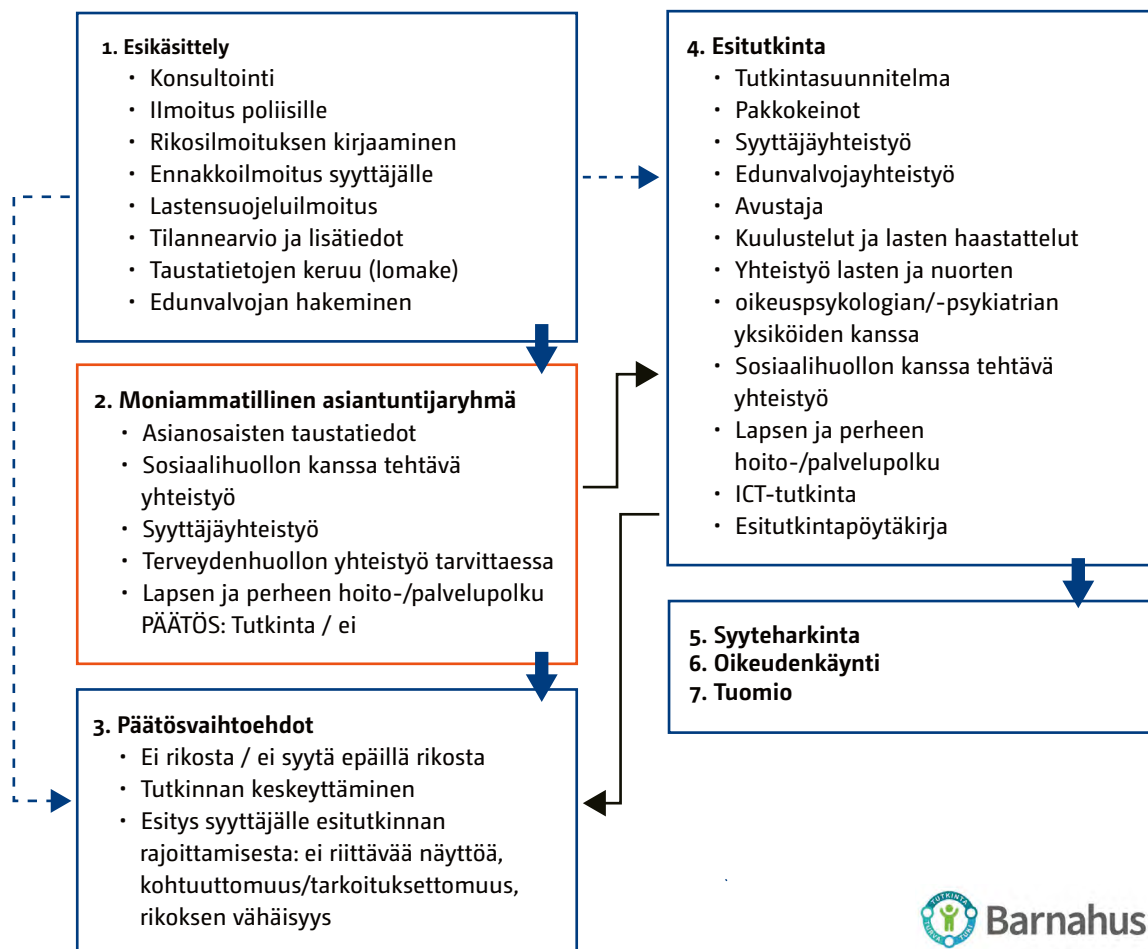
1. Esikäsittely
- Konsultointi
- Ilmoitus poliisille
- Rikosilmoituksen kirjaaminen
- Ennakkoilmoitus syyttäjälle
- Lastensuojeluilmoitus
- Tilannearvio ja lisätiedot
- Taustatietojen keruu (lomake)
- Edunvalvojan hakeminen

2. Moniammatillinen asiantuntijaryhmä
- Asianosaisten taustatiedot
- Sosiaalihuollon kanssa tehtävä yhteistyö
- Syyttäjäyhteistyö
- Terveydenhuollon yhteistyö tarvittaessa
- Lapsen ja perheen hoito-/palvelupolku
PÄÄTÖS: Tutkinta / ei

3. Päätösvaihtoehdot
- Ei rikosta / ei syytä epäillä rikosta
- Tutkinnan keskeyttäminen
- Esitys syyttäjälle esitutkinnan rajoittamisesta: ei riittävää näyttöä, kohtuuttomuus/tarkoituksettomuus, rikoksen vähäisyys

4. Esitutkinta
- Tutkintasuunnitelma
- Pakkokeinot
- Syyttäjäyhteistyö
- Edunvalvojayhteistyö
- Avustaja
- Kuulustelut ja lasten haastattelut
- Yhteistyö lasten ja nuorten
- oikeuspsykologian/-psykiatrian yksiköiden kanssa
- Sosiaalihuollon kanssa tehtävä yhteistyö
- Lapsen ja perheen hoito-/palvelupolku
- ICT-tutkinta
- Esitutkintapöytäkirja

5. Syyteharkinta
6. Oikeudenkäynti
7. Tuomio

TUTKINTA
Barnahus